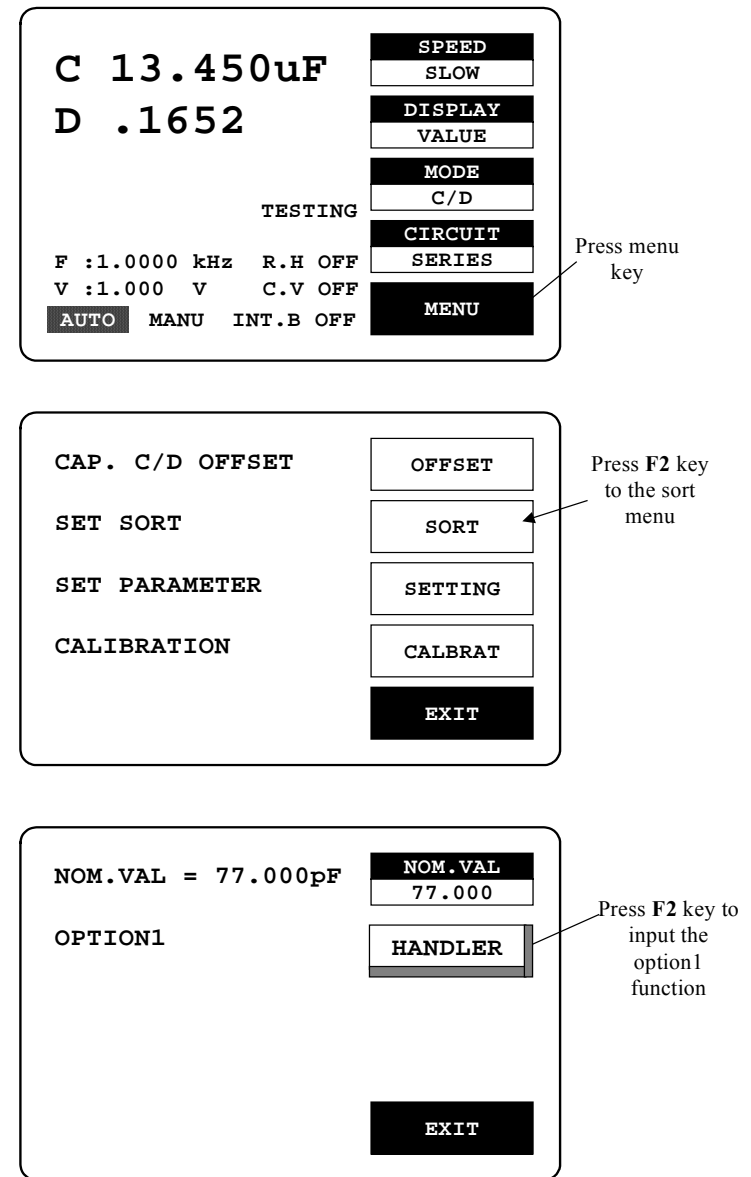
C 13.450uF
D .1652

SPEED
SLOW
DISPLAY
VALUE
MODE
C/D
CIRCUIT
SERIES
MENU

TESTING

F :1.0000 kHz R.H OFF
V :1.000 V C.V OFF
AUTO MANU INT.B OFF

Press menu key

CAP. C/D OFFSET
SET SORT
SET PARAMETER
CALIBRATION

OFFSET
SORT
SETTING
CALBRAT
EXIT

Press **F2** key to the sort menu

NOM.VAL = 77.000pF
OPTION1

NOM.VAL
77.000
HANDLER
EXIT

Press **F2** key to input the option1 function